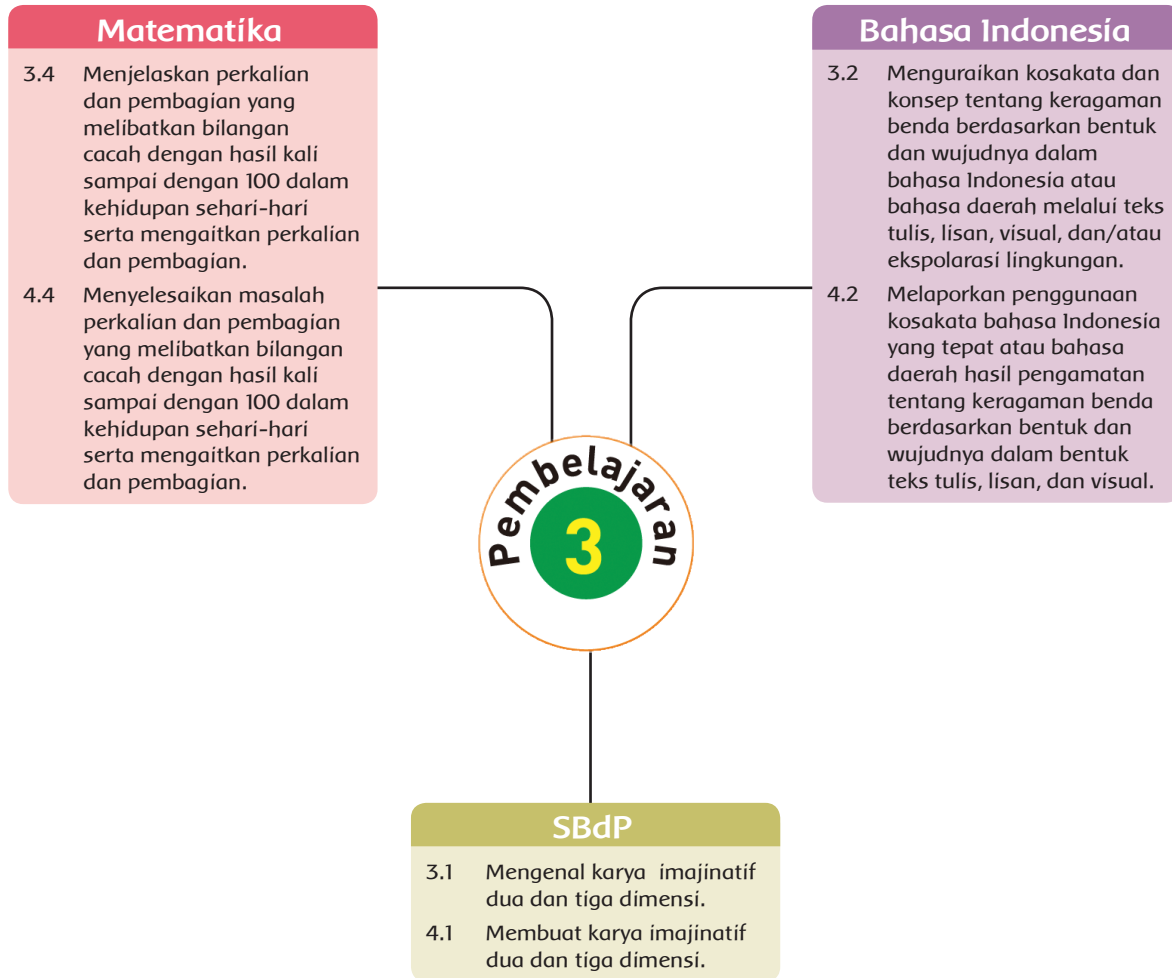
Matematika

3.4 Menjelaskan perkalian dan pembagian yang melibatkan bilangan cacah dengan hasil kali sampai dengan 100 dalam kehidupan sehari-hari serta mengaitkan perkalian dan pembagian.

4.4 Menyelesaikan masalah perkalian dan pembagian yang melibatkan bilangan cacah dengan hasil kali sampai dengan 100 dalam kehidupan sehari-hari serta mengaitkan perkalian dan pembagian.

Bahasa Indonesia

3.2 Menguraikan kosakata dan konsep tentang keragaman benda berdasarkan bentuk dan wujudnya dalam bahasa Indonesia atau bahasa daerah melalui teks tulis, lisan, visual, dan/atau ekspolarasi lingkungan.

4.2 Melaporkan penggunaan kosakata bahasa Indonesia yang tepat atau bahasa daerah hasil pengamatan tentang keragaman benda berdasarkan bentuk dan wujudnya dalam bentuk teks tulis, lisan, dan visual.

Pembelajaran
3

SBdP

3.1 Mengenal karya imajinatif dua dan tiga dimensi.

4.1 Membuat karya imajinatif dua dan tiga dimensi.